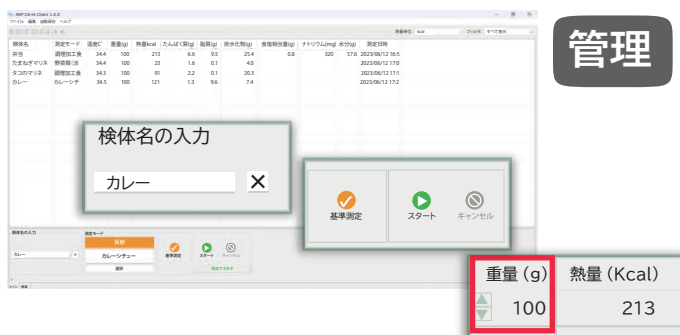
JSP CA-HI Client 1.0.0

ファイル 編集 自動保存 ヘルプ

熱量単位 Kcal

フィルタ すべて表示

| 検体名 | 測定モード | 温度C | 重量(g) | 熱量kcal | たんぱく質(g) | 脂質(g) | 炭水化物(g) | 食塩相当量(g) | ナトリウム(mg) | 水分(g) | 測定日時 |
|---|---|---|---|---|---|---|---|---|---|---|---|
| 弁当 | 調理加工食 | 34.4 | 100 | 213 | 6.6 | 9.5 | 25.4 | 0.8 | 320 | 57.6 | 2023/06/12 16:5 |
| たまねぎマリネ | 野菜類(淡 | 34.4 | 100 | 23 | 1.6 | 0.1 | 4.0 | | | | 2023/06/12 17:0 |
| タコのマリネ | 調理加工食 | 34.3 | 100 | 91 | 2.2 | 0.1 | 20.3 | | | | 2023/06/12 17:1 |
| カレー | カレーシチ | 34.5 | 100 | 121 | 1.3 | 9.6 | 7.4 | | | | 2023/06/12 17:2 |

管理

検体名の入力

カレー

基準測定

スタート

キャンセル

検体名の入力

カレー

測定モード

乳製

カレーシチュー

選択

基準測定

スタート

キャンセル

測定できます

重量 (g)

熱量 (Kcal)

100

213